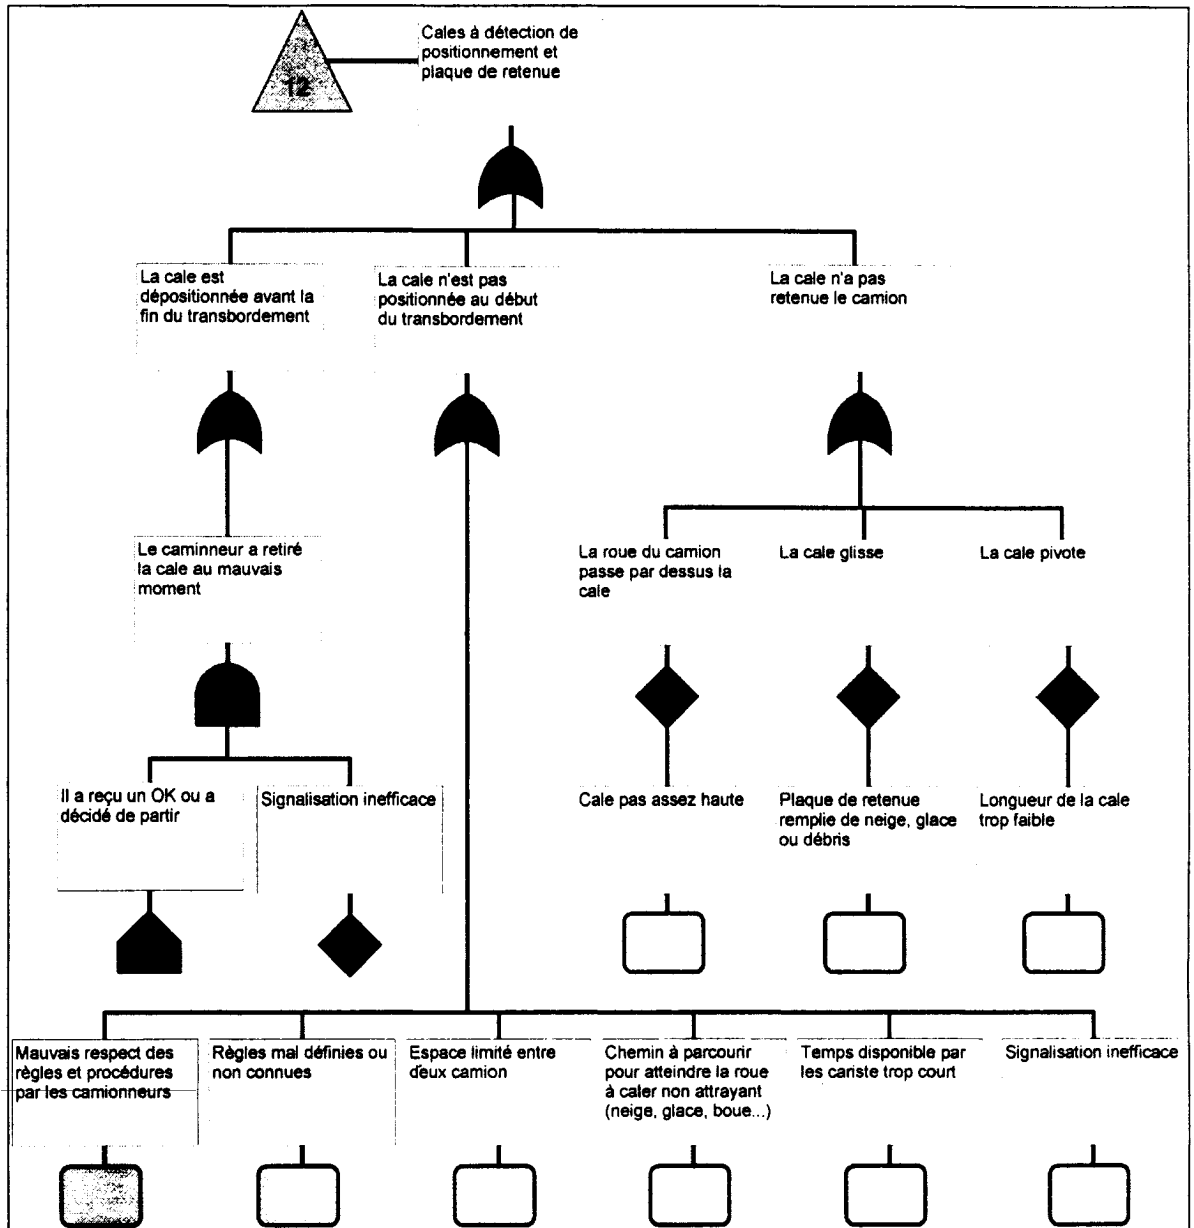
12

Cales à détection de positionnement et plaque de retenue

La cale est dépositionnée avant la fin du transbordement

La cale n'est pas positionnée au début du transbordement

La cale n'a pas retenue le camion

Le caminneur a retiré la cale au mauvais moment

La roue du camion passe par dessus la cale

La cale glisse

La cale pivote

Il a reçu un OK ou a décidé de partir

Signalisation inefficace

Cale pas assez haute

Plaque de retenue remplie de neige, glace ou débris

Longueur de la cale trop faible

Mauvais respect des règles et procédures par les camionneurs

Règles mal définies ou non connues

Espace limité entre deux camion

Chemin à parcourir pour atteindre la roue à caler non attrayant (neige, glace, boue...)

Temps disponible par les cariste trop court

Signalisation inefficace